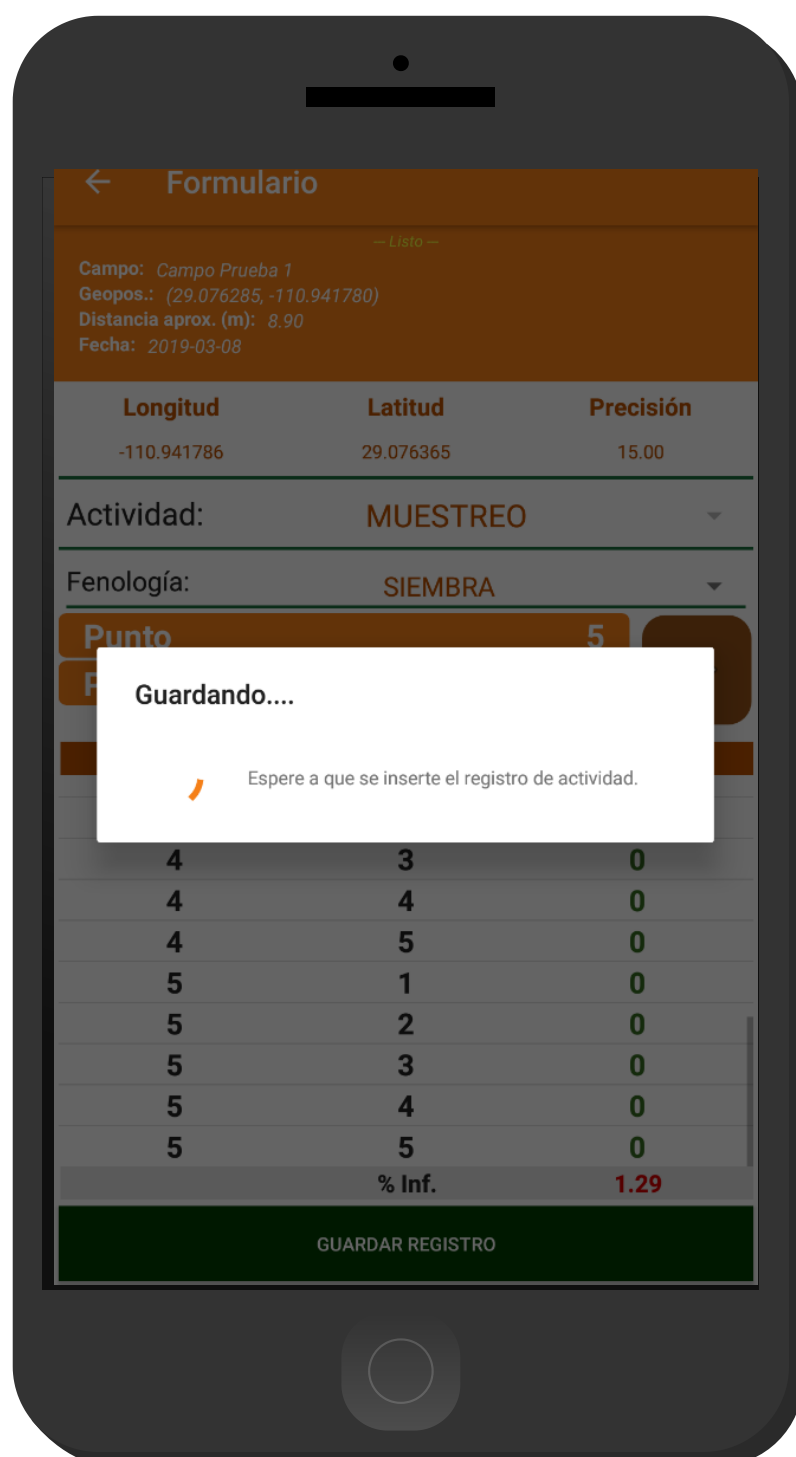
Formulario

— Listo —

Campo: Campo Prueba 1
Geopos.: (29.076285, -110.941780)
Distancia aprox. (m): 8.90
Fecha: 2019-03-08

| Longitud | Latitud | Precisión |
|---|---|---|
| -110.941786 | 29.076365 | 15.00 |

Actividad: MUESTREO

Fenología: SIEMBRA

Punto 5

P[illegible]

Guardando....

Espere a que se inserte el registro de actividad.

| | | |
|---|---|---|
| 4 | 3 | 0 |
| 4 | 4 | 0 |
| 4 | 5 | 0 |
| 5 | 1 | 0 |
| 5 | 2 | 0 |
| 5 | 3 | 0 |
| 5 | 4 | 0 |
| 5 | 5 | 0 |
| | % Inf. | 1.29 |

GUARDAR REGISTRO